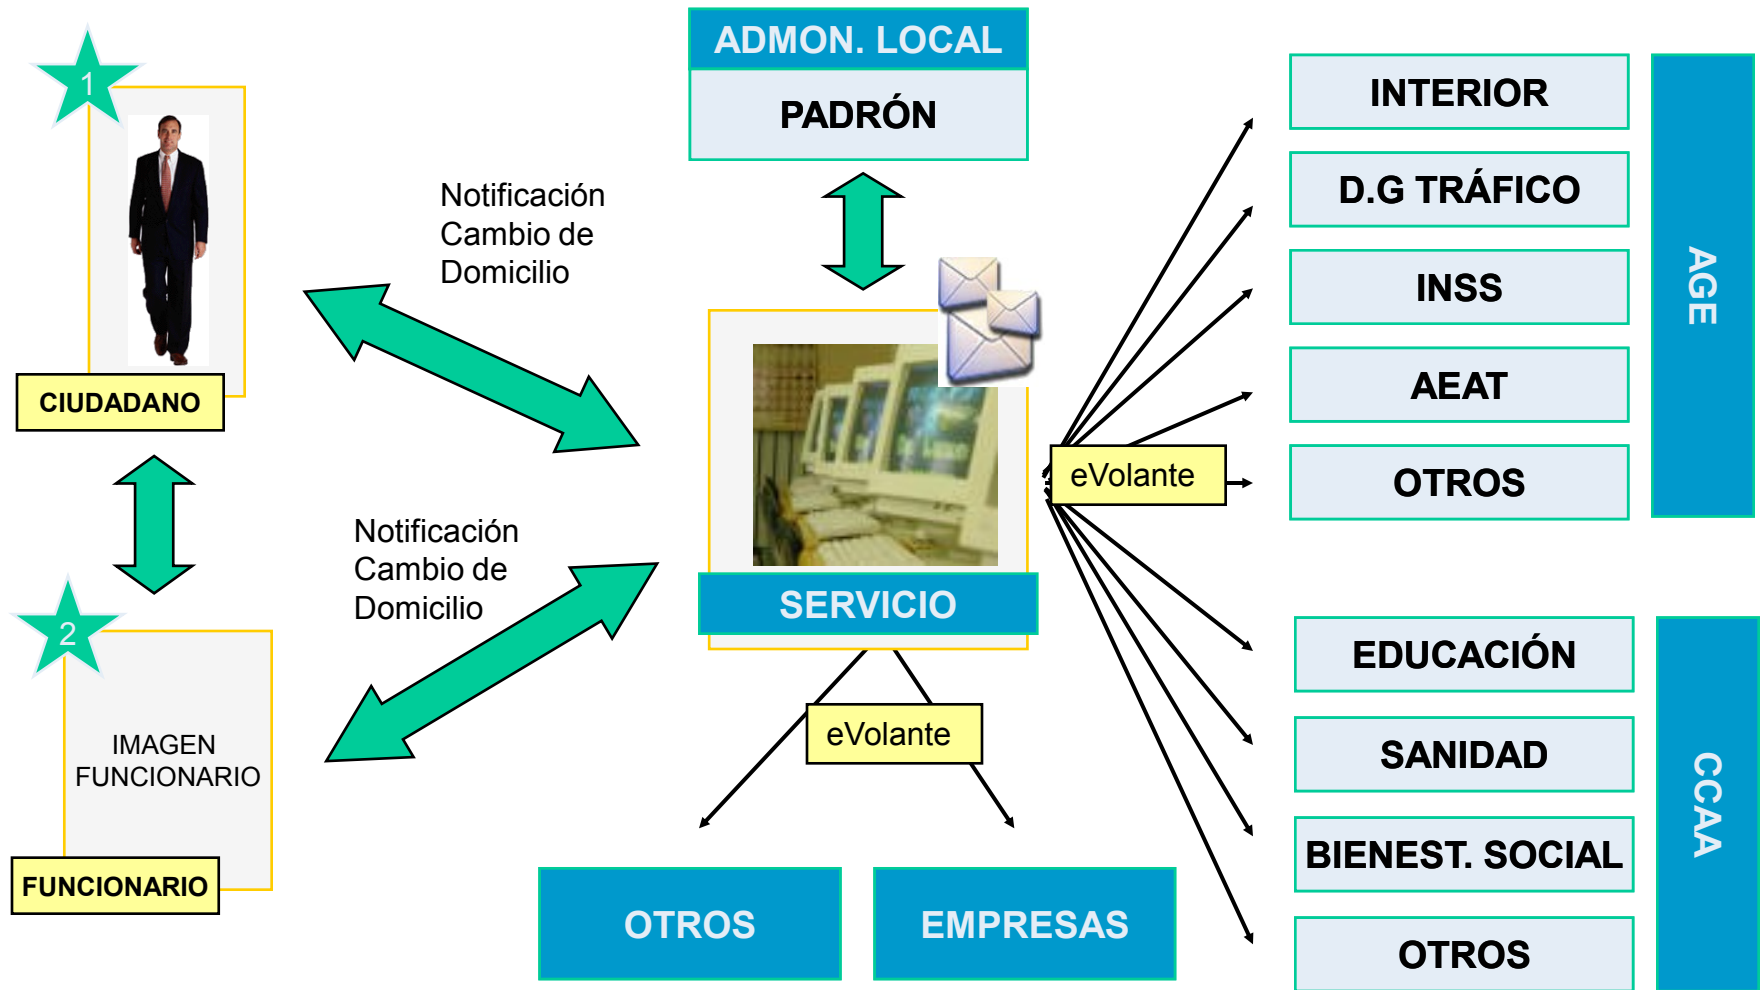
1

CIUDADANO

2

IMAGEN FUNCIONARIO

FUNCIONARIO

Notificación Cambio de Domicilio

Notificación Cambio de Domicilio

ADMON. LOCAL

PADRÓN

SERVICIO

eVolante

eVolante

OTROS

EMPRESAS

INTERIOR

D.G TRÁFICO

INSS

AEAT

OTROS

AGE

EDUCACIÓN

SANIDAD

BIENEST. SOCIAL

OTROS

CCAA